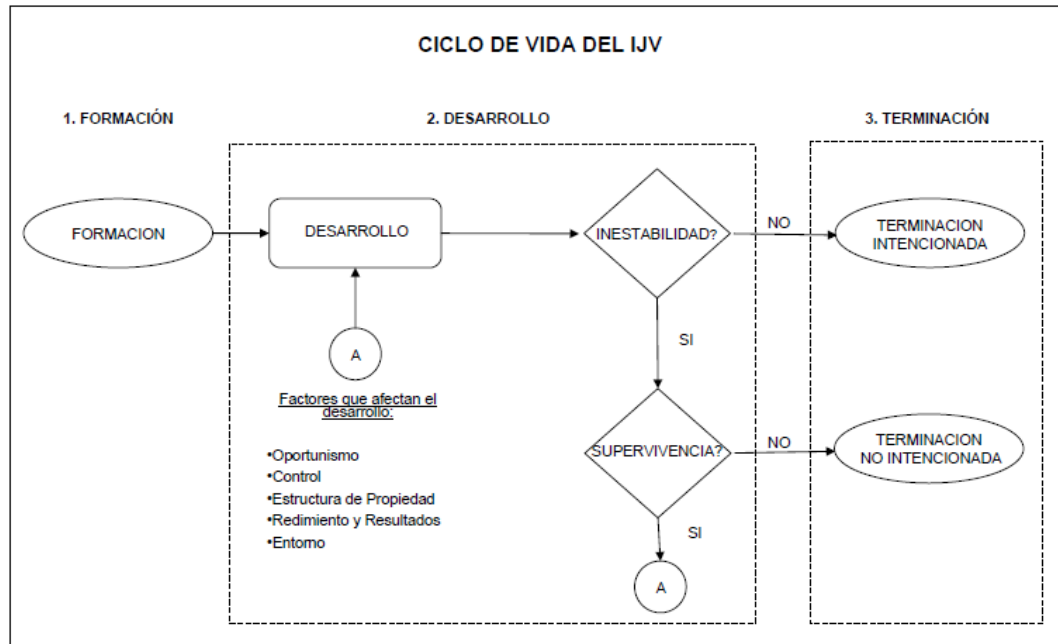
CICLO DE VIDA DEL IJV

1. FORMACIÓN

2. DESARROLLO

3. TERMINACIÓN

FORMACION

DESARROLLO

INESTABILIDAD?

NO

TERMINACION INTENCIONADA

SI

A

Factores que afectan el desarrollo:

•Oportunismo
•Control
•Estructura de Propiedad
•Redimiento y Resultados
•Entorno

SUPERVIVENCIA?

NO

TERMINACION NO INTENCIONADA

SI

A